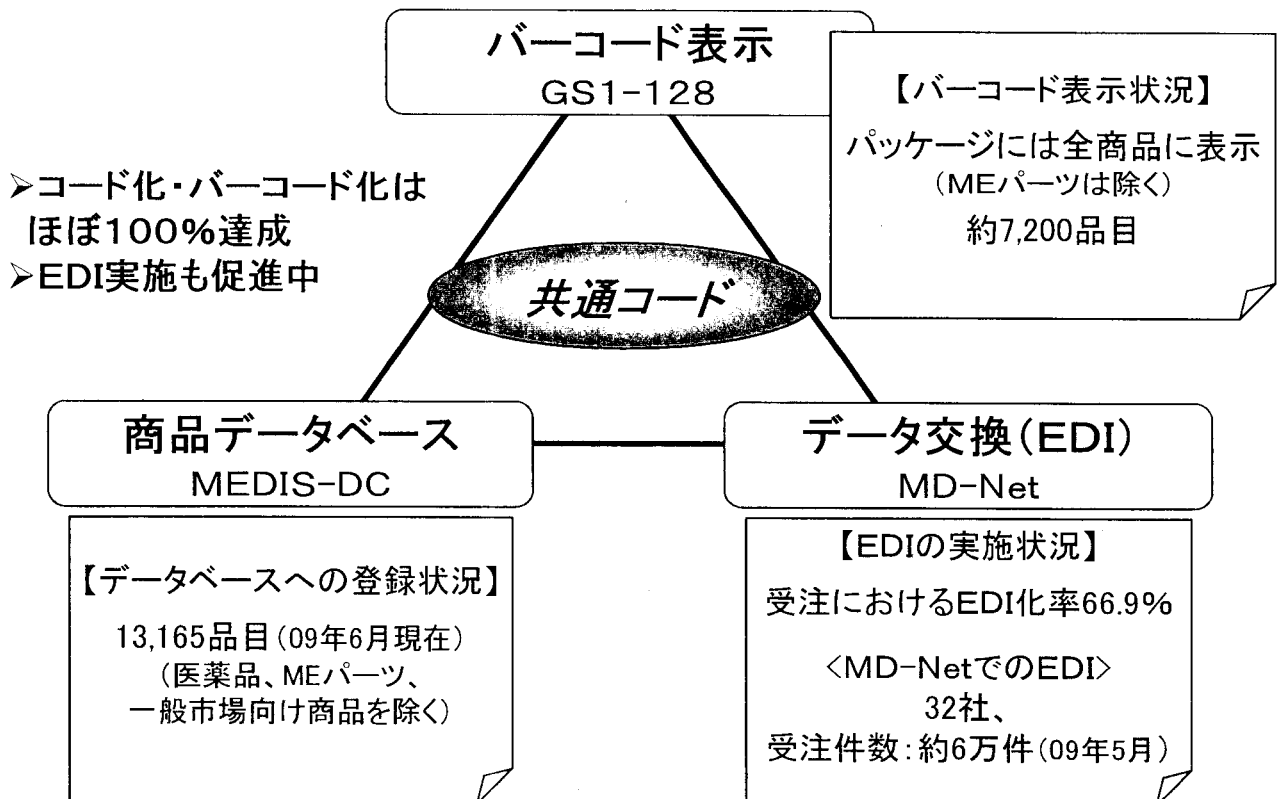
バーコード表示
GS1-128

【バーコード表示状況】
パッケージには全商品に表示
（MEパーツは除く）
約7,200品目

➢コード化・バーコード化はほぼ100%達成
➢EDI実施も促進中

共通コード

商品データベース
MEDIS-DC

データ交換（EDI）
MD-Net

【データベースへの登録状況】
13,165品目（09年6月現在）
（医薬品、MEパーツ、一般市場向け商品を除く）

【EDIの実施状況】
受注におけるEDI化率66.9%

〈MD-NetでのEDI〉
32社、
受注件数：約6万件（09年5月）